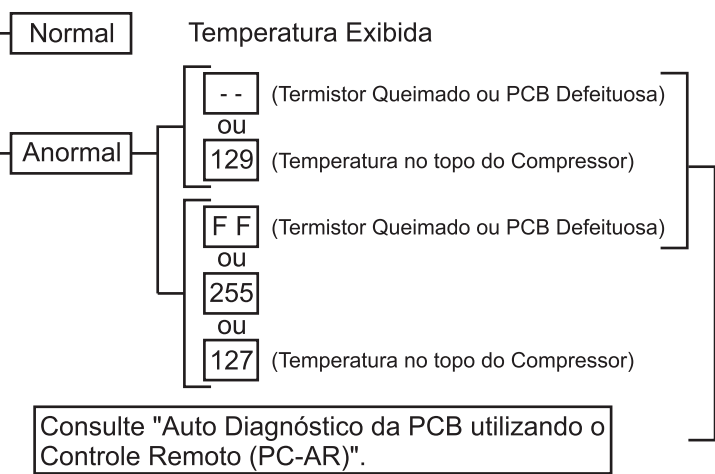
Normal

Temperatura Exibida

Anormal

- -
(Termistor Queimado ou PCB Defeituosa)
ou
129
(Temperatura no topo do Compressor)

F F
(Termistor Queimado ou PCB Defeituosa)
ou
255
ou
127
(Temperatura no topo do Compressor)

Consulte "Auto Diagnóstico da PCB utilizando o Controle Remoto (PC-AR)".